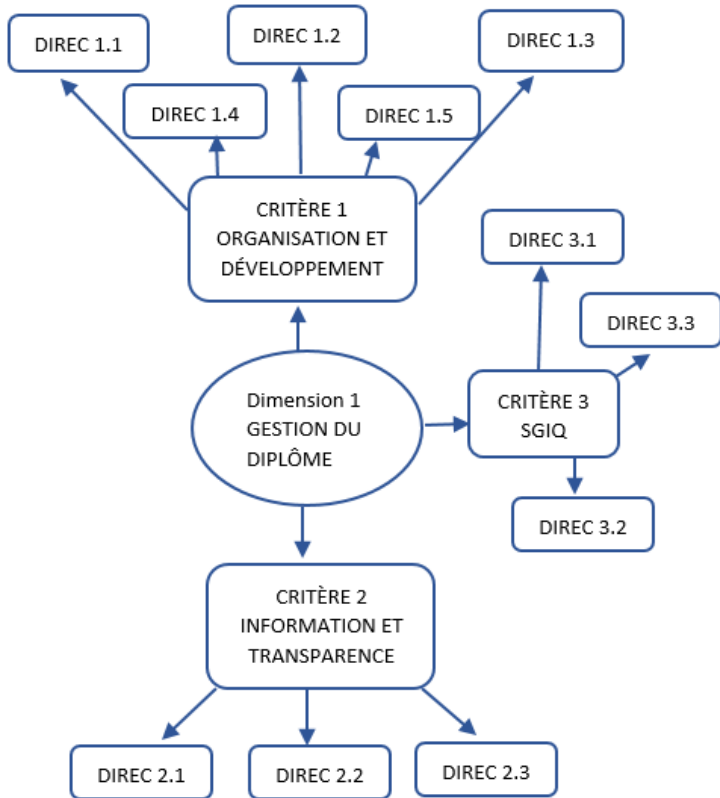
DIREC 1.1

DIREC 1.2

DIREC 1.3

DIREC 1.4

DIREC 1.5

CRITÈRE 1
ORGANISATION ET
DÉVELOPPEMENT

DIREC 3.1

DIREC 3.3

Dimension 1
GESTION DU
DIPLÔME

CRITÈRE 3
SGIQ

DIREC 3.2

CRITÈRE 2
INFORMATION ET
TRANSPARENCE

DIREC 2.1

DIREC 2.2

DIREC 2.3